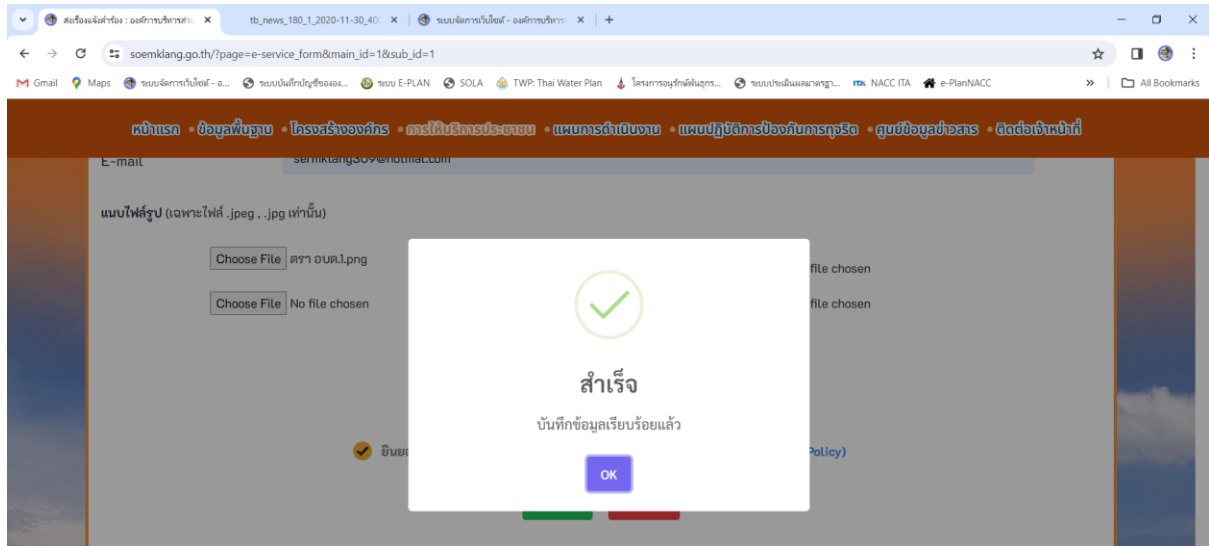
ส่งเรื่องแจ้งคำร้อง : องค์การบริหารส่วน ×
tb_news_180_1_2020-11-30_40( ×
ระบบจัดการเว็บไซต์ - องค์การบริหาร ×
+

soemklang.go.th/?page=e-service_form&main_id=1&sub_id=1

Gmail Maps ระบบจัดการเว็บไซต์ - อ... ระบบบันทึกบัญชีขององ... ระบบ E-PLAN SOLA TWP: Thai Water Plan โครงการอนุรักษ์พันธุกร... ระบบประเมินผลมาตรฐา... NACC ITA e-PlanNACC » All Bookmarks

หน้าแรก • ข้อมูลพื้นฐาน • โครงสร้างองค์กร • การให้บริการประชาชน • แผนการดำเนินงาน • แผนปฏิบัติการป้องกันการทุจริต • ศูนย์ข้อมูลข่าวสาร • ติดต่อเจ้าหน้าที่

E-mail semklang309@hotmail.com

แนบไฟล์รูป (เฉพาะไฟล์ .jpeg , .jpg เท่านั้น)

Choose File ตรา อบต.1.png
file chosen

Choose File No file chosen
file chosen

ยินย
Policy)

สำเร็จ

บันทึกข้อมูลเรียบร้อยแล้ว

OK